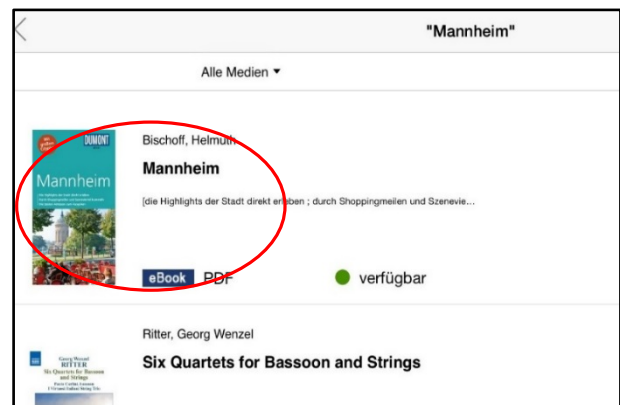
"Mannheim"

Alle Medien ▾

DUMONT
Mannheim

Bischoff, Helmuth

Mannheim

[die Highlights der Stadt direkt erleben ; durch Shoppingmeilen und Szenevie...

eBook PDF

verfügbar

Ritter, Georg Wenzel

Six Quartets for Bassoon and Strings

Georg Wenzel
RITTER
Six Quartets for Bassoon and Strings